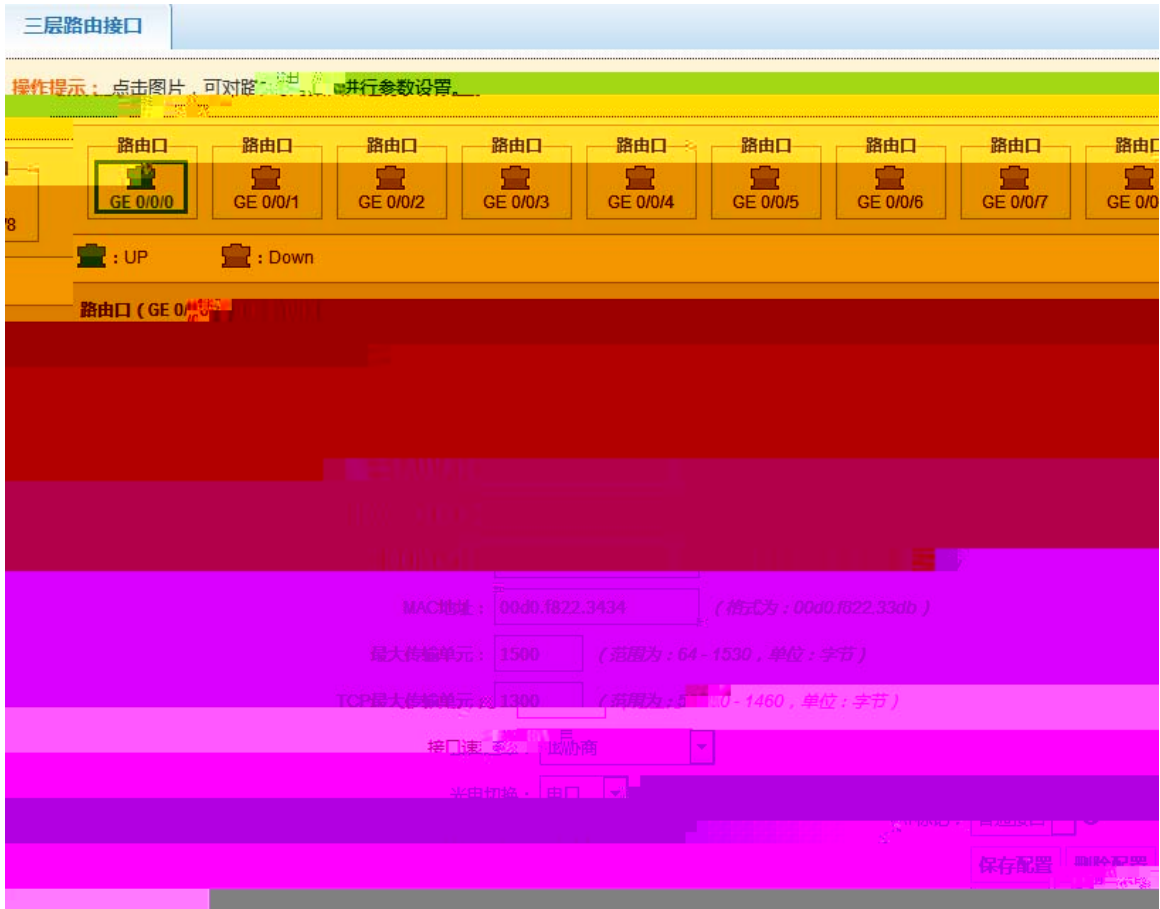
三层路由接口

操作提示：点击图片，可对路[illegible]进行参数设置。

路由口 GE 0/0/0
路由口 GE 0/0/1
路由口 GE 0/0/2
路由口 GE 0/0/3
路由口 GE 0/0/4
路由口 GE 0/0/5
路由口 GE 0/0/6
路由口 GE 0/0/7
路由口 GE 0/0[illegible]

: UP
: Down

路由口（GE 0/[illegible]

MAC地址： 00d0.f822.3434 （格式为：00d0.f822.33db）

最大传输单元： 1500 （范围为：64 - 1530，单位：字节）

TCP最大传输单元： 1300 （范围为：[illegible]0 - 1460，单位：字节）

接口速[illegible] 自协商

光电切换： 电口

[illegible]

保存配置
删除配置